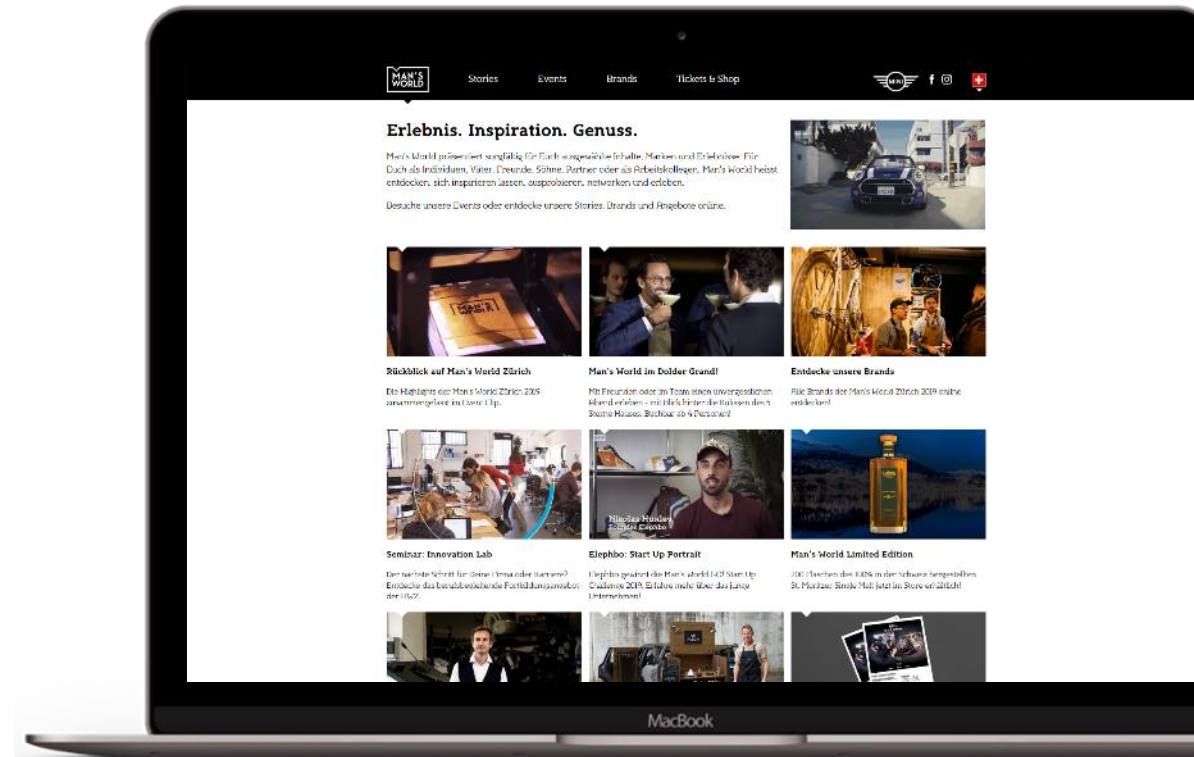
MAN'S WORLD

Stories Events Brands Tickets & Shop

MINI f

Erlebnis. Inspiration. Genuss.

Man's World präsentiert sorgfältig für Euch ausgewählte Inhalte, Marken und Erlebnisse: Für Euch als Individuen, Väter, Freunde, Söhne, Partner oder als Arbeitskollegen. Man's World heisst entdecken, sich inspirieren lassen, ausprobieren, networken und erleben.

Besuche unsere Events oder entdecke unsere Stories, Brands und Angebote online.

Rückblick auf Man's World Zürich

Die Highlights der Man's World Zürich 2019 zusammengefasst im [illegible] Clip.

Man's World im Dolder Grand!

Mit Freunden oder im Team einen unvergesslichen Abend erleben - mit Blick hinter die Kulissen des 5 Sterne Hauses. Buchbar ab 4 Personen!

Entdecke unsere Brands

Alle Brands der Man's World Zürich 2019 online entdecken!

Seminar: Innovation Lab

Der nächste Schritt für deine Firma oder Karriere? Entdecke das berufsbegleitende Fortbildungsangebot der HWZ.

Elephbo: Start Up Portrait

Nicolas Hunkeler
Gründer Elephbo

Elephbo gewinnt die Man's World HQ Start Up Challenge 2019. Erfahre mehr über das junge Unternehmen!

Man's World Limited Edition

200 Flaschen des 100% in der Schweiz hergestellten St. Moritzer Single Malt jetzt im Store erhältlich!

MacBook